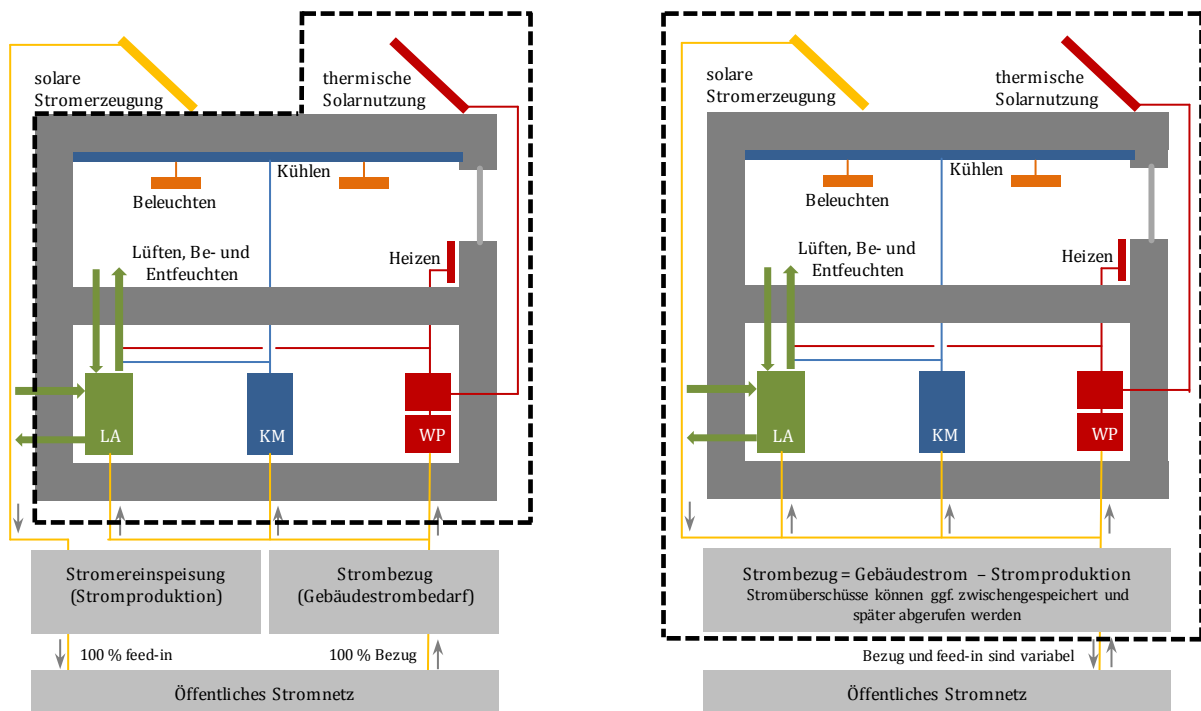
solare Stromerzeugung

thermische Solarnutzung

Kühlen

Beleuchten

Lüften, Be- und Entfeuchten

Heizen

LA

KM

WP

Stromereinspeisung (Stromproduktion)

Strombezug (Gebäudestrombedarf)

100 % feed-in

100 % Bezug

Öffentliches Stromnetz

solare Stromerzeugung

thermische Solarnutzung

Kühlen

Beleuchten

Lüften, Be- und Entfeuchten

Heizen

LA

KM

WP

Strombezug = Gebäudestrom – Stromproduktion
Stromüberschüsse können ggf. zwischengespeichert und später abgerufen werden

Bezug und feed-in sind variabel

Öffentliches Stromnetz